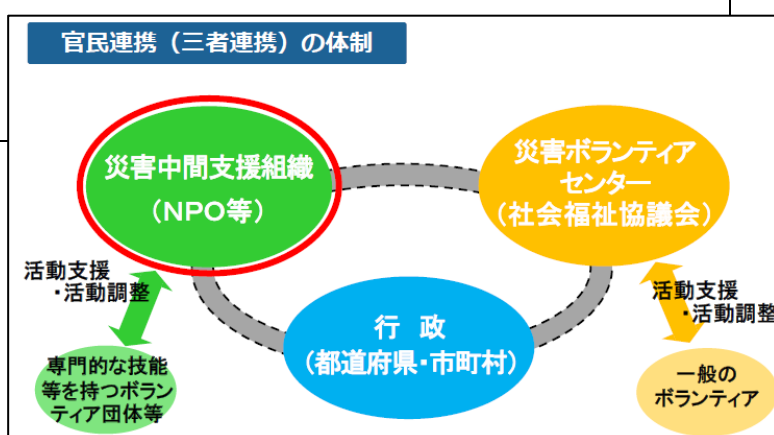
官民連携（三者連携）の体制

災害中間支援組織
（NPO等）

災害ボランティア
センター
（社会福祉協議会）

行 政
（都道府県・市町村）

活動支援
・活動調整

専門的な技能
等を持つボラン
ティア団体等

活動支援
・活動調整

一般の
ボランティア